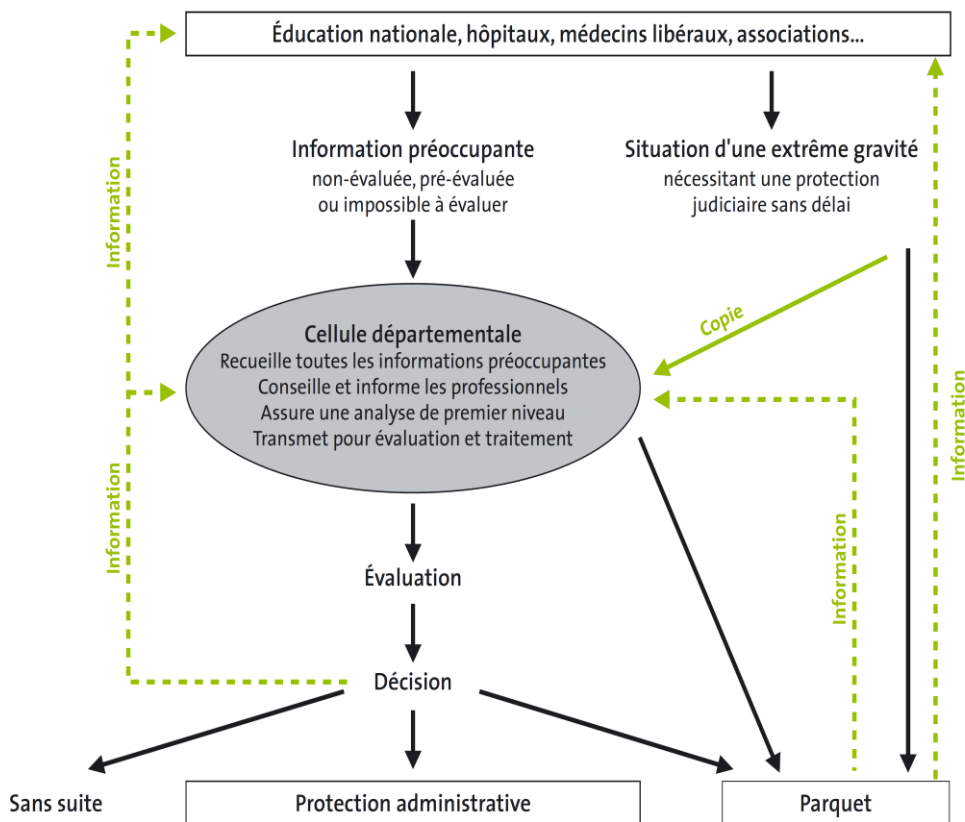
Éducation nationale, hôpitaux, médecins libéraux, associations...

Information préoccupante
non-évaluée, pré-évaluée ou impossible à évaluer

Situation d'une extrême gravité
nécessitant une protection judiciaire sans délai

Information

Copie

Cellule départementale
Recueille toutes les informations préoccupantes
Conseille et informe les professionnels
Assure une analyse de premier niveau
Transmet pour évaluation et traitement

Information

Information

Information

Évaluation

Décision

Sans suite

Protection administrative

Parquet